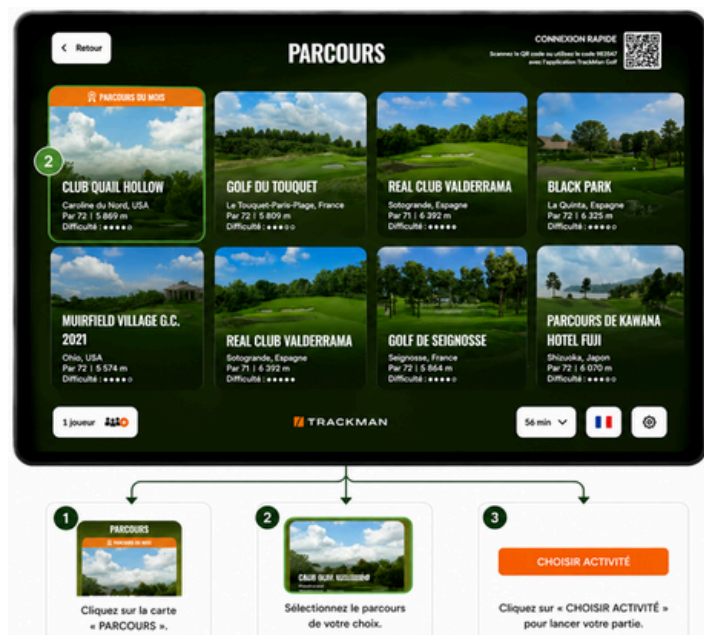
Retour

PARCOURS

CONNEXION RAPIDE
Scannez le QR code ou utilisez le code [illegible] avec l'application TrackMan Golf

PARCOURS DU MOIS
2
CLUB QUAIL HOLLOW
Caroline du Nord, USA
Par 72 | 5 869 m
Difficulté : ●●●●○

GOLF DU TOUQUET
Le Touquet-Paris-Plage, France
Par 72 | 5 809 m
Difficulté : ●●●○○

REAL CLUB VALDERRAMA
Sotogrande, Espagne
Par 71 | 6 392 m
Difficulté : ●●●●●

BLACK PARK
La Quinta, Espagne
Par 72 | 6 325 m
Difficulté : ●●●●○

MUIRFIELD VILLAGE G.C. 2021
Ohio, USA
Par 72 | 5 574 m
Difficulté : ●●●●○

REAL CLUB VALDERRAMA
Sotogrande, Espagne
Par 71 | 6 392 m
Difficulté : ●●●●●

GOLF DE SEIGNOSSE
Seignosse, France
Par 72 | 5 864 m
Difficulté : ●●●●○

PARCOURS DE KAWANA HOTEL FUJI
Shizuoka, Japon
Par 72 | 6 070 m
Difficulté : ●●●●○

1 joueur

TRACKMAN

56 min

1
PARCOURS
PARCOURS DU MOIS
Cliquez sur la carte « PARCOURS ».

2
CLUB QUAIL HOLLOW
Sélectionnez le parcours de votre choix.

3
CHOISIR ACTIVITÉ
Cliquez sur « CHOISIR ACTIVITÉ » pour lancer votre partie.